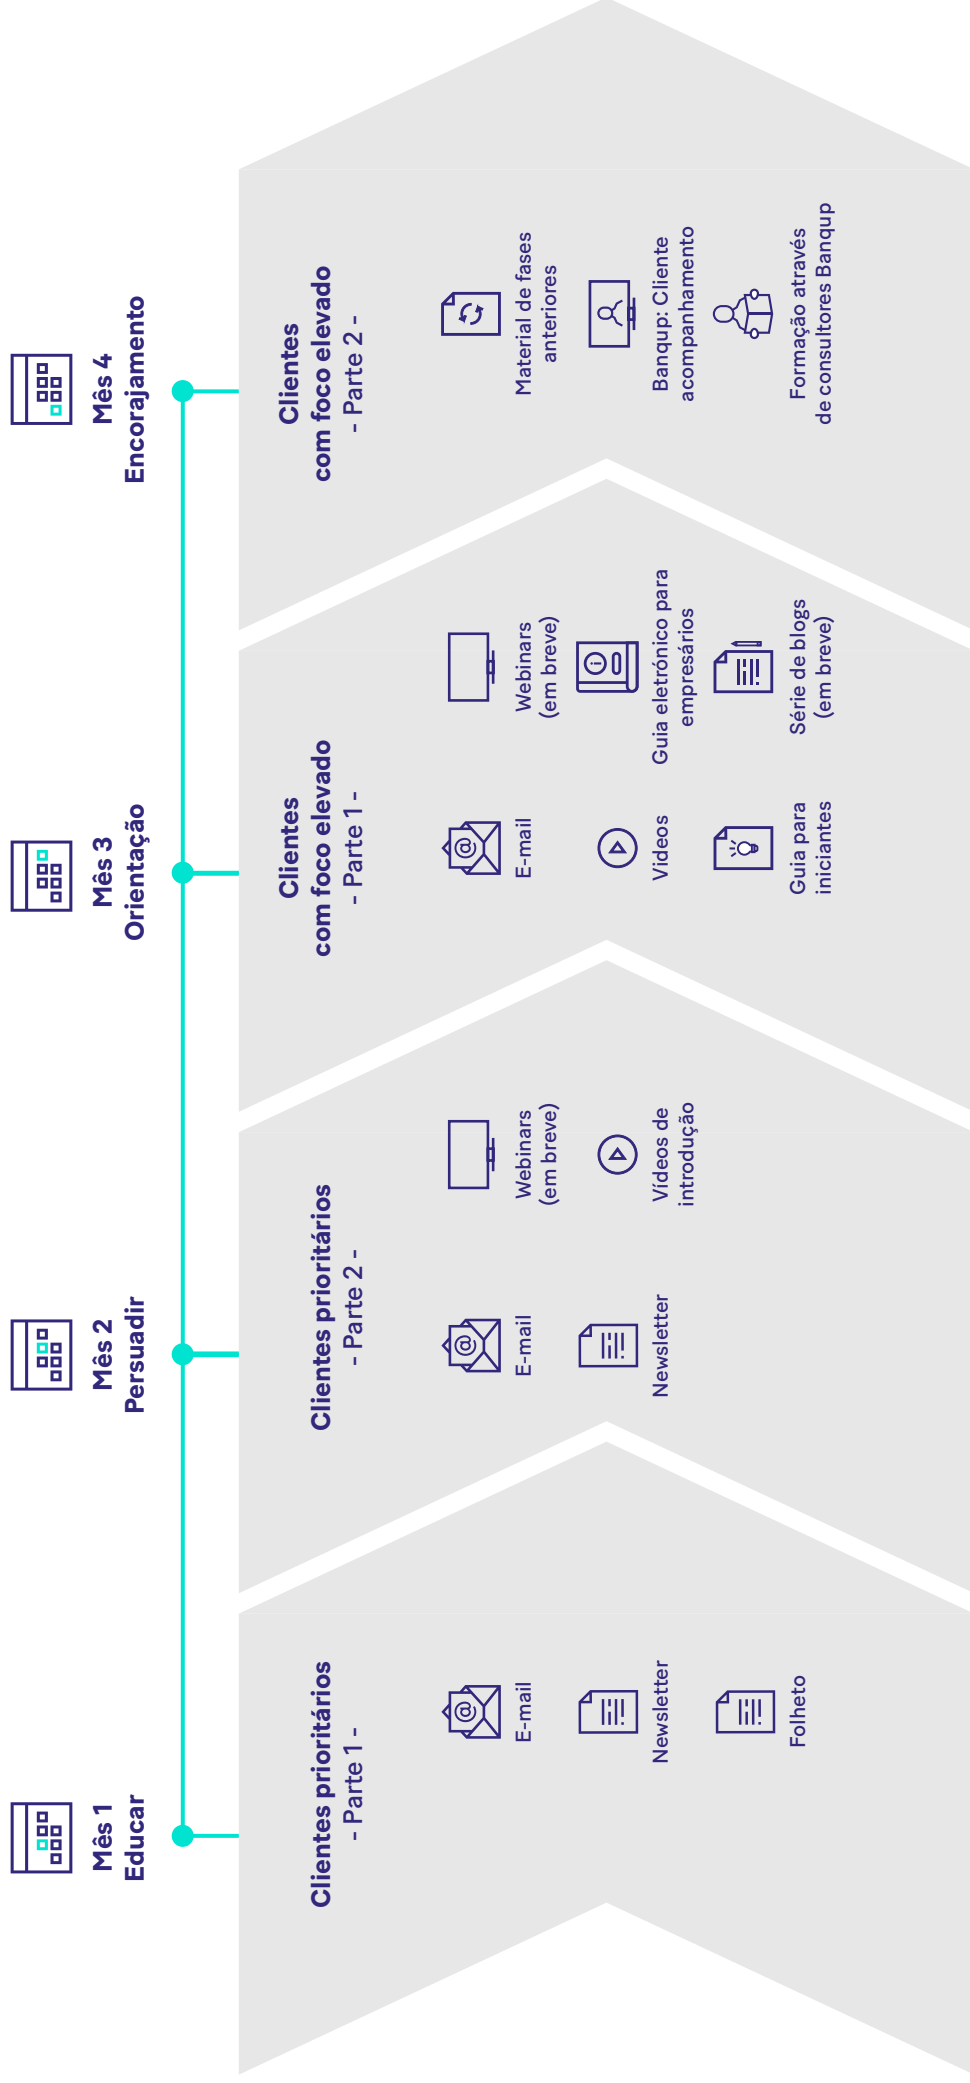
Mês 1
Educar

Clientes prioritários
- Parte 1 -

E-mail

Newsletter

Folheto

Mês 2
Persuadir

Clientes prioritários
- Parte 2 -

E-mail

Newsletter

Webinars
(em breve)

Vídeos de
introdução

Mês 3
Orientação

Clientes
com foco elevado
- Parte 1 -

E-mail

Videos

Guia para
iniciantes

Webinars
(em breve)

Guia eletrónico para
empresários

Série de blogs
(em breve)

Mês 4
Encorajamento

Clientes
com foco elevado
- Parte 2 -

Material de fases
anteriores

Banqup: Cliente
acompanhamento

Formação através
de consultores Banqup